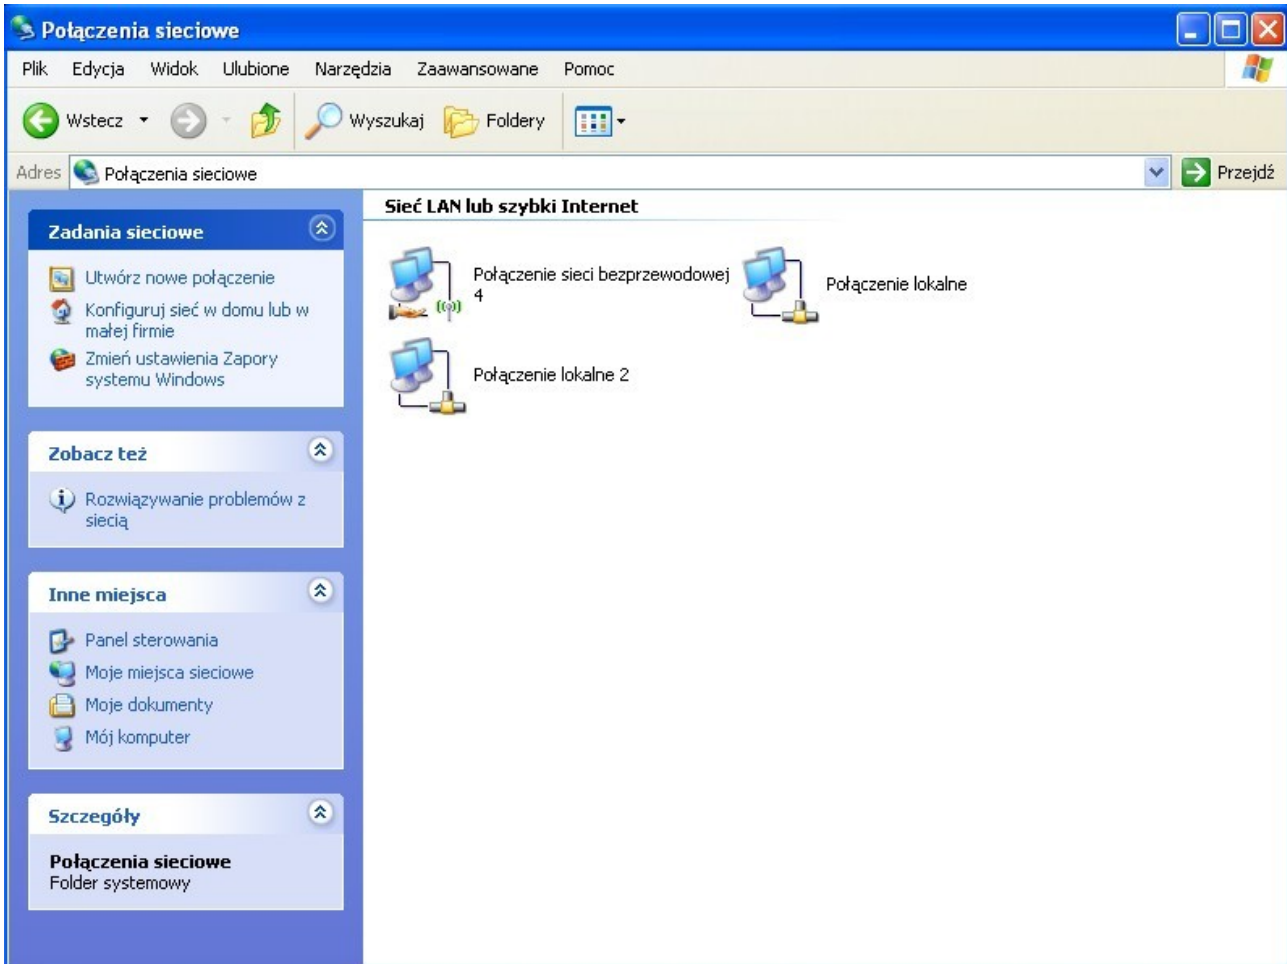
Połączenia sieciowe

Plik Edycja Widok Ulubione Narzędzia Zaawansowane Pomoc

Wstecz Wyszukaj Foldery

Adres Połączenia sieciowe Przejdź

Zadania sieciowe

Utwórz nowe połączenie

Konfiguruj sieć w domu lub w małej firmie

Zmień ustawienia Zapory systemu Windows

Zobacz też

Rozwiązywanie problemów z siecią

Inne miejsca

Panel sterowania

Moje miejsca sieciowe

Moje dokumenty

Mój komputer

Szczegóły

Połączenia sieciowe
Folder systemowy

Sieć LAN lub szybki Internet

Połączenie sieci bezprzewodowej 4

Połączenie lokalne

Połączenie lokalne 2